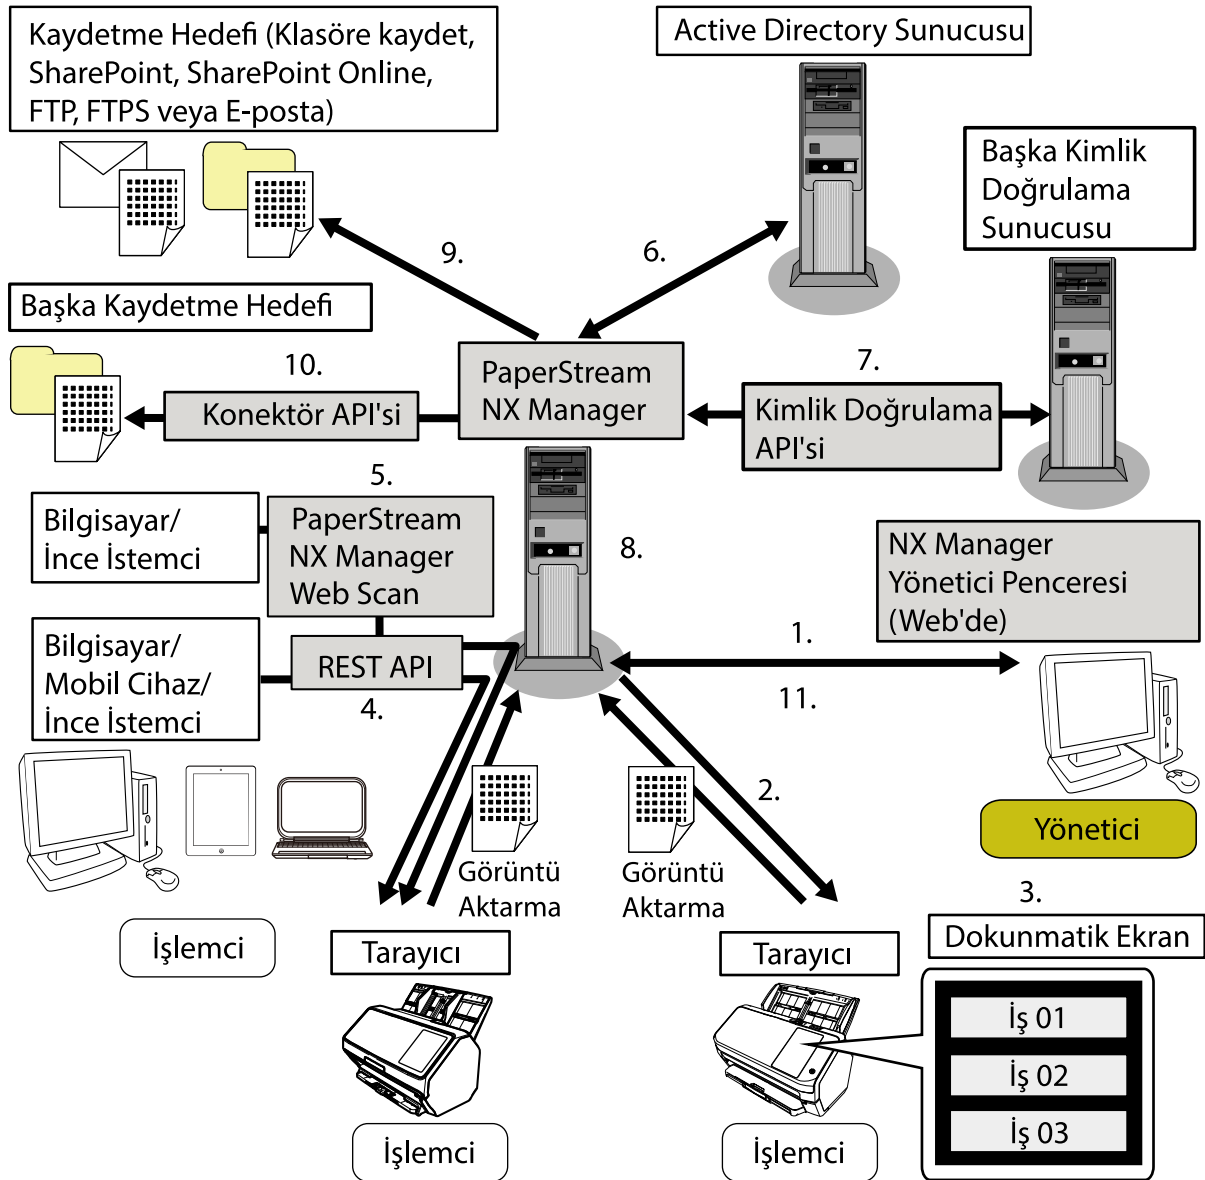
Kaydetme Hedefi (Klasöre kaydet, SharePoint, SharePoint Online, FTP, FTPS veya E-posta)

Active Directory Sunucusu

Başka Kimlik Doğrulama Sunucusu

9.

6.

Başka Kaydetme Hedefi

10.

PaperStream NX Manager

7.

Konektör API'si

Kimlik Doğrulama API'si

5.

Bilgisayar/ İnce İstemci

PaperStream NX Manager Web Scan

8.

NX Manager Yönetici Penceresi (Web'de)

Bilgisayar/ Mobil Cihaz/ İnce İstemci

REST API

1.

4.

11.

2.

Yönetici

Görüntü Aktarma

Görüntü Aktarma

3.

İşlemci

Tarayıcı

Tarayıcı

Dokunmatik Ekran

İş 01

İş 02

İş 03

İşlemci

İşlemci